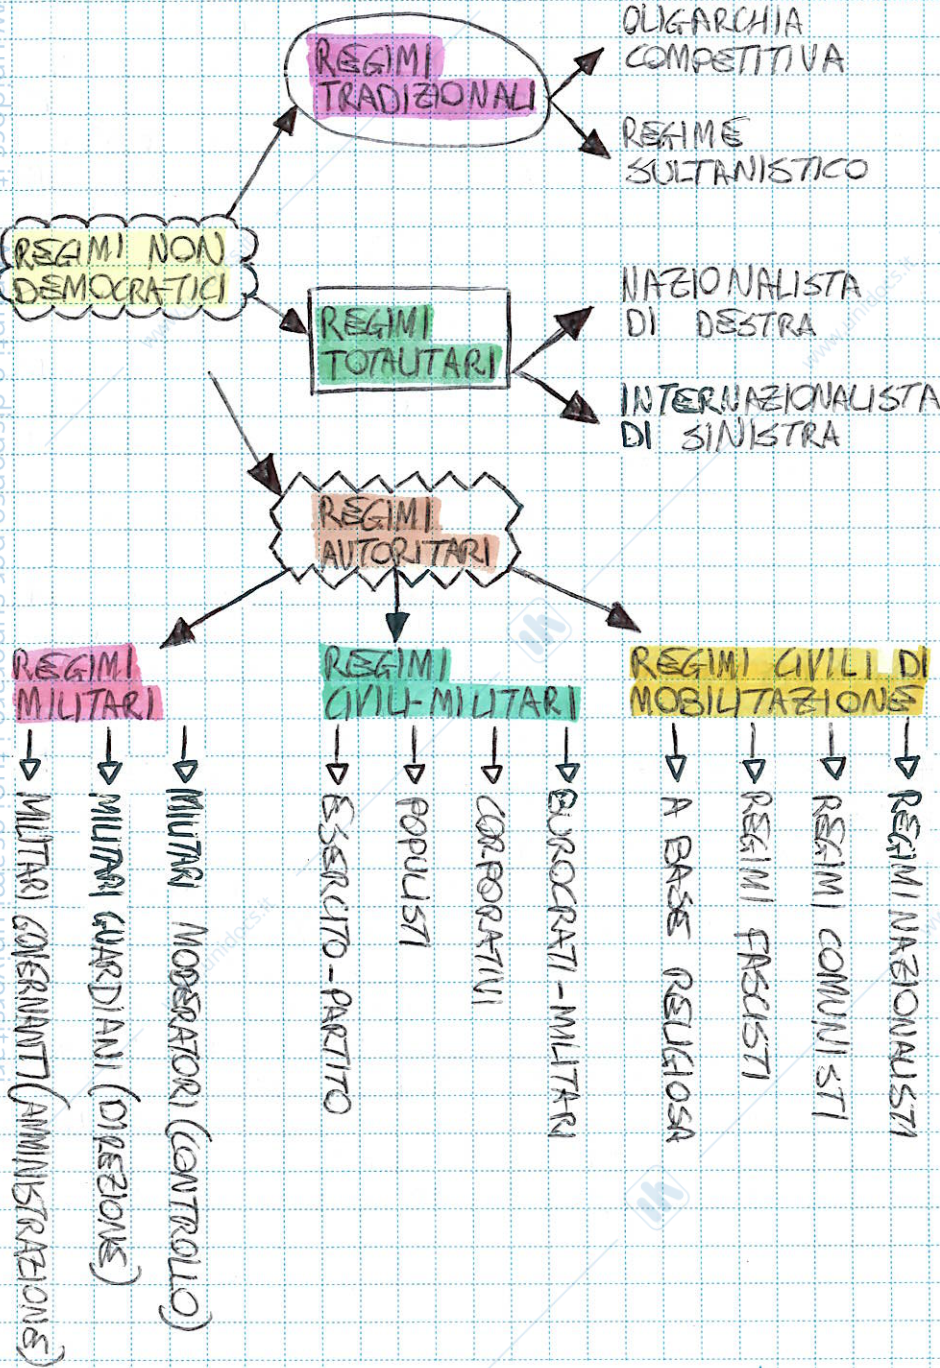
REGIMI NON DEMOCRATICI

REGIMI TRADIZIONALI

OLIGARCHIA COMPETITIVA

REGIME SULTANISTICO

REGIMI TOTALITARI

NAZIONALISTA DI DESTRA

INTERNAZIONALISTA DI SINISTRA

REGIMI AUTORITARI

REGIMI MILITARI

MILITARI GOVERNANTI (AMMINISTRAZIONE)

MILITARI GUARDIANI (DIREZIONE)

MILITARI MODERATORI (CONTROLLO)

REGIMI CIVILI-MILITARI

ESERCITO-PARTITO

POPULISTI

CORPORATIVI

BUROCRATI-MILITARI

REGIMI CIVILI DI MOBILITAZIONE

A BASE RELIGIOSA

REGIMI FASCISTI

REGIMI COMUNISTI

REGIMI NAZIONALISTI